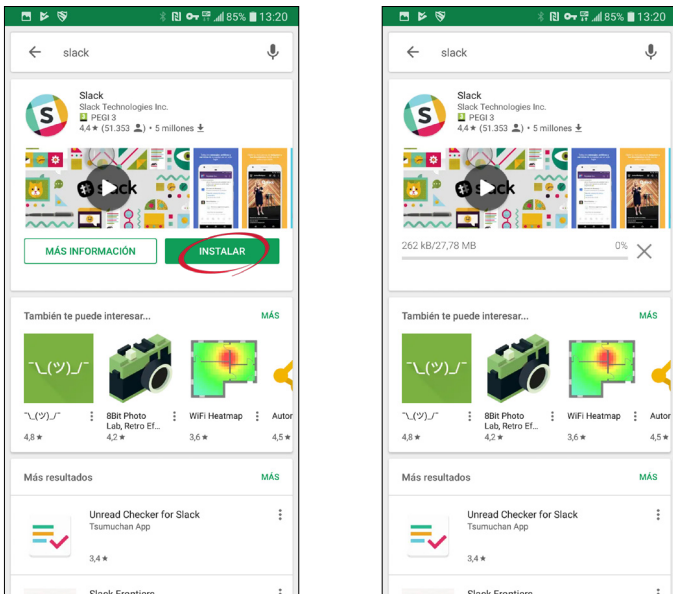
85% 13:20

slack

Slack
Slack Technologies Inc.
PEGI 3
4,4 ★ (51.353) • 5 millones

slack

MÁS INFORMACIÓN

INSTALAR

También te puede interesar...

MÁS

¯\_(ツ)_/¯

¯\_(ツ)_/¯
4,8 ★

8Bit Photo Lab, Retro Ef...
4,2 ★

WiFi Heatmap
3,6 ★

Autor
4,5 ★

Más resultados

MÁS

Unread Checker for Slack
Tsumuchan App
3,4 ★

Slack Frontiere

85% 13:20

slack

Slack
Slack Technologies Inc.
PEGI 3
4,4 ★ (51.353) • 5 millones

slack

262 kB/27,78 MB

0%

También te puede interesar...

MÁS

¯\_(ツ)_/¯

¯\_(ツ)_/¯
4,8 ★

8Bit Photo Lab, Retro Ef...
4,2 ★

WiFi Heatmap
3,6 ★

Autor
4,5 ★

Más resultados

MÁS

Unread Checker for Slack
Tsumuchan App
3,4 ★

Slack Frontiere